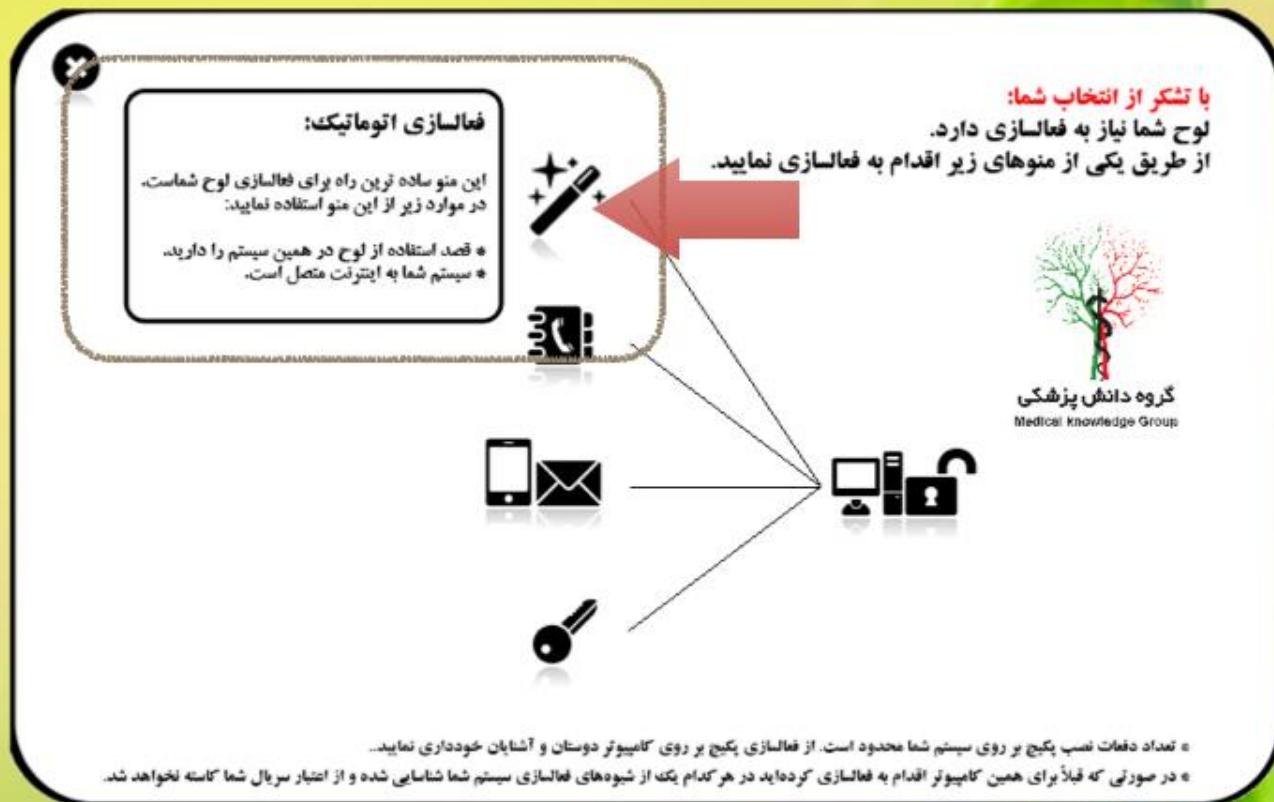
با تشکر از انتخاب شما:
لوح شما نیاز به فعالسازی دارد.
از طریق یکی از منوهای زیر اقدام به فعالسازی نمایید.

فعالسازی اتوماتیک:

این منو ساده ترین راه برای فعالسازی لوح شماست.
در موارد زیر از این منو استفاده نمایید:

* قصد استفاده از لوح در همین سیستم را دارید.
* سیستم شما به اینترنت متصل است.

گروه دانش پزشکی
Medical Knowledge Group

* تعداد دفعات نصب پکیج بر روی سیستم شما محدود است. از فعالسازی پکیج بر روی کامپیوتر دوستان و آشنایان خودداری نمایید.
* در صورتی که قبلاً برای همین کامپیوتر اقدام به فعالسازی کرده‌اید در هرکدام یک از شیوه‌های فعالسازی سیستم شما شناسایی شده و از اعتبار سریال شما کاسته نخواهد شد.